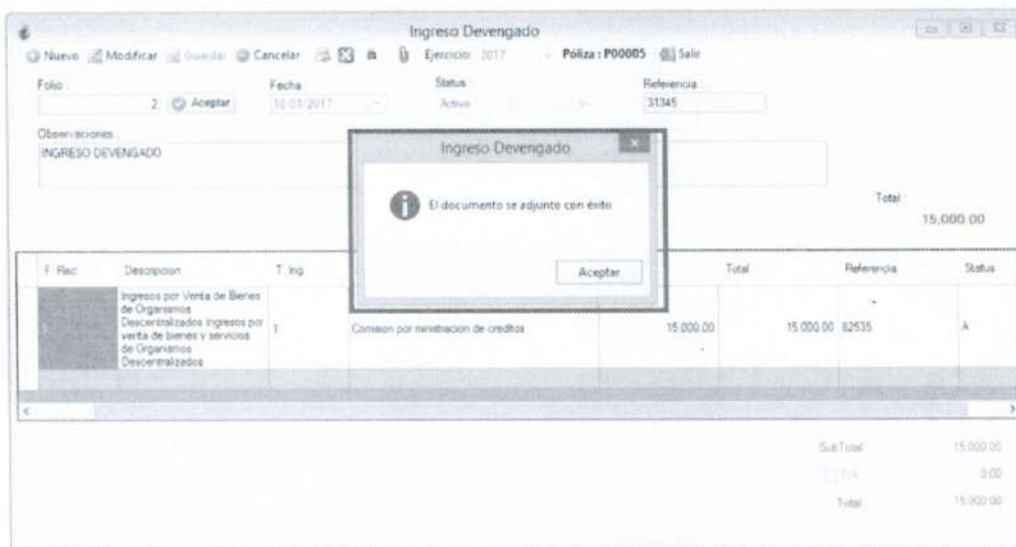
Ingreso Devengado

Nuevo Modificar Guardar Cancelar Ejercicio 2017 Póliza : P00005 Salir

Folio
2 Aceptar

Fecha
10/01/2017

Status
Activo

Referencia
31345

Observaciones
INGRESO DEVENGADO

Ingreso Devengado

El documento se adjunto con éxito

Aceptar

Total
15,000.00

| F. Rec | Descripcion | T. Ing | | | Total | Referencia | Status |
|---|---|---|---|---|---|---|---|
| 1 | Ingresos por Venta de Bienes de Organismos Descentralizados Ingresos por venta de bienes y servicios de Organismos Descentralizados | 1 | Comison por ministracion de creditos | 15,000.00 | 15,000.00 | 82535 | A |

SubTotal 15,000.00
IVA 0.00
Total 15,000.00